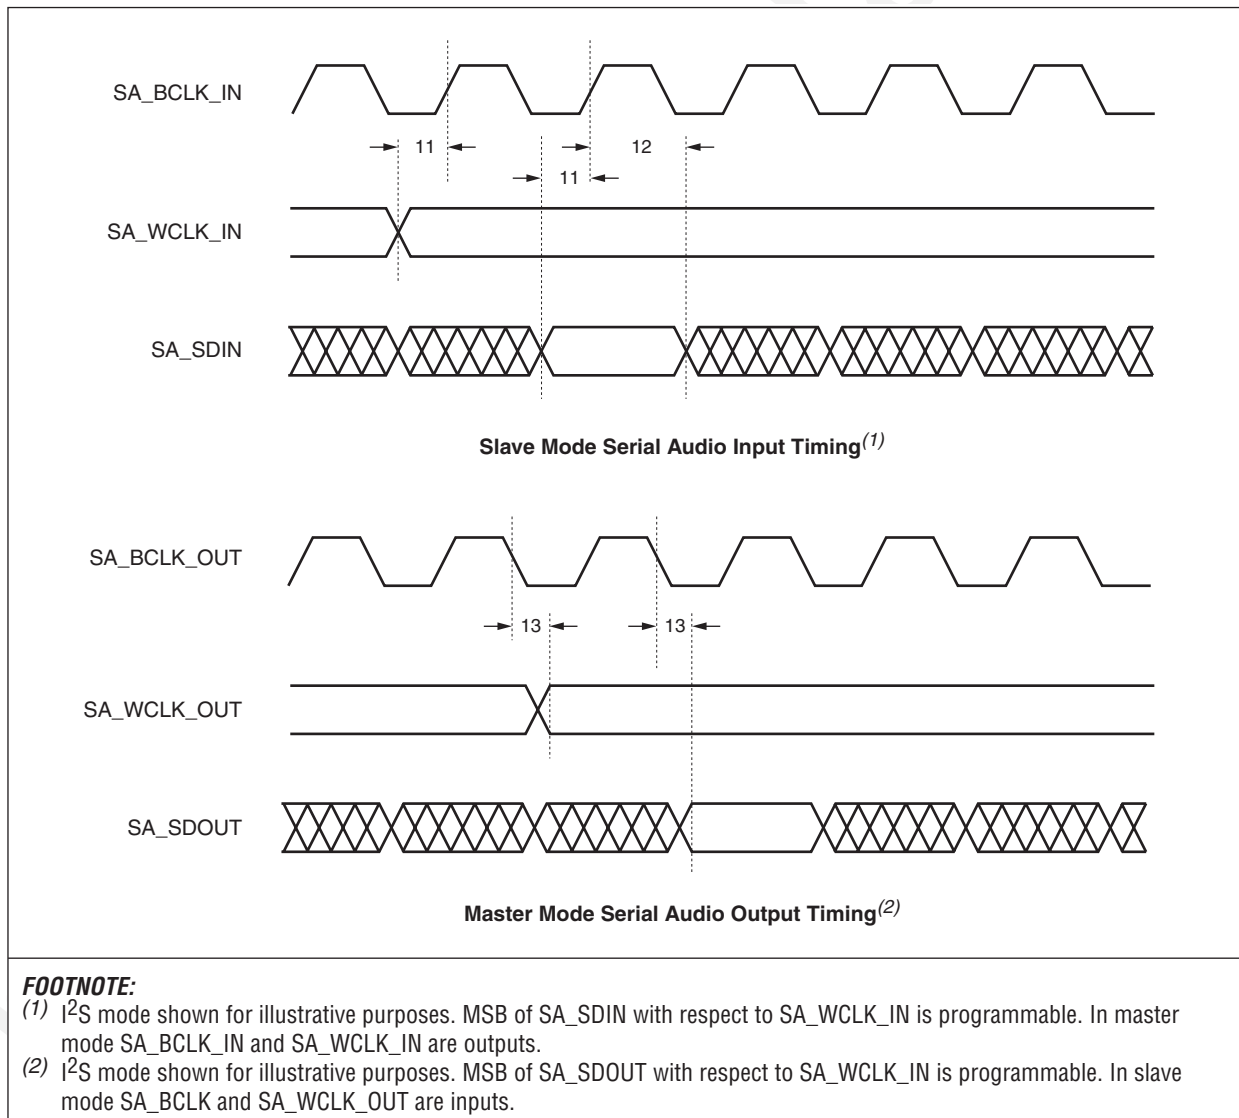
SA_BCLK_IN

11

11

12

SA_WCLK_IN

SA_SDIN

Slave Mode Serial Audio Input Timing$^{(1)}$

SA_BCLK_OUT

13

13

SA_WCLK_OUT

SA_SDOUT

Master Mode Serial Audio Output Timing$^{(2)}$

FOOTNOTE:
$^{(1)}$ I$^2$S mode shown for illustrative purposes. MSB of SA_SDIN with respect to SA_WCLK_IN is programmable. In master mode SA_BCLK_IN and SA_WCLK_IN are outputs.
$^{(2)}$ I$^2$S mode shown for illustrative purposes. MSB of SA_SDOUT with respect to SA_WCLK_IN is programmable. In slave mode SA_BCLK and SA_WCLK_OUT are inputs.